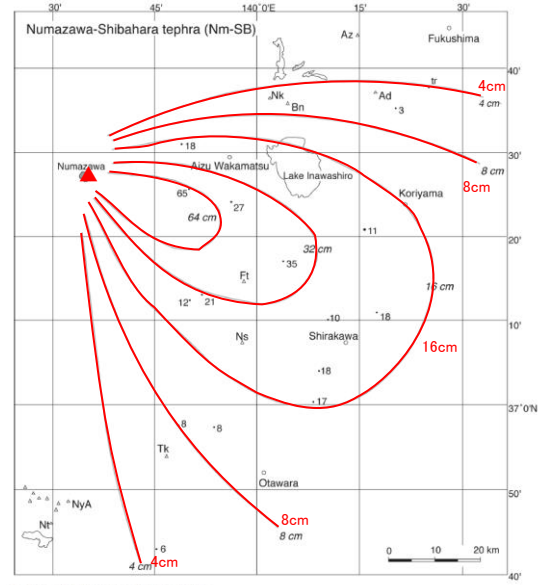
30' 45' 140°0'E 15' 30'

Numazawa-Shibahara tephra (Nm-SB)

Az Fukushima

40'

4cm
4 cm
tr

Nk Ad
Bn 3

18

30'

Numazawa Aizu Wakamatsu Lake Inawashiro
8 cm
8cm

Koriyama

65
27
64 cm

11

20'

32 cm

Ft 35

16 cm

12 21

10 18

10'

Ns Shirakawa

16cm

18

17

37°0'N

8 8

Tk

Otawara

50'

NyA

Nt

8cm
8 cm

6
4 cm
4cm

0 10 20 km

40'